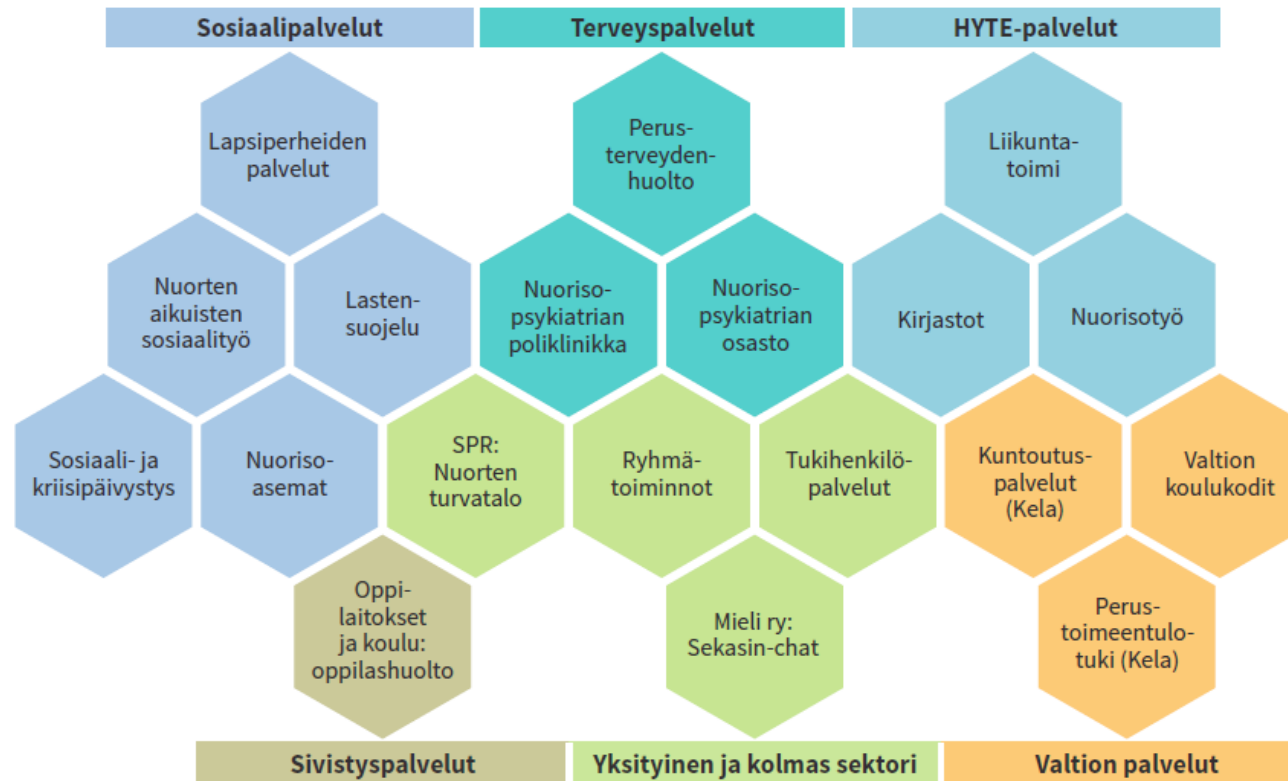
Sosiaalipalvelut

Terveyspalvelut

HYTE-palvelut

Lapsiperheiden palvelut

Perusterveydenhuolto

Liikuntatoimi

Nuorten aikuisten sosiaalityö

Lastensuojelu

Nuorisopsykiatrian poliklinikka

Nuorisopsykiatrian osasto

Kirjastot

Nuorisotyö

Sosiaali- ja kriisipäivystys

Nuorisoasemat

SPR: Nuorten turvatalo

Ryhmätoiminnot

Tukihenkilöpalvelut

Kuntoutuspalvelut (Kela)

Valtion koulukodit

Oppilaitokset ja koulu: oppilashuolto

Mieli ry: Sekasin-chat

Perustoimeentulotuki (Kela)

Sivistyspalvelut

Yksityinen ja kolmas sektori

Valtion palvelut